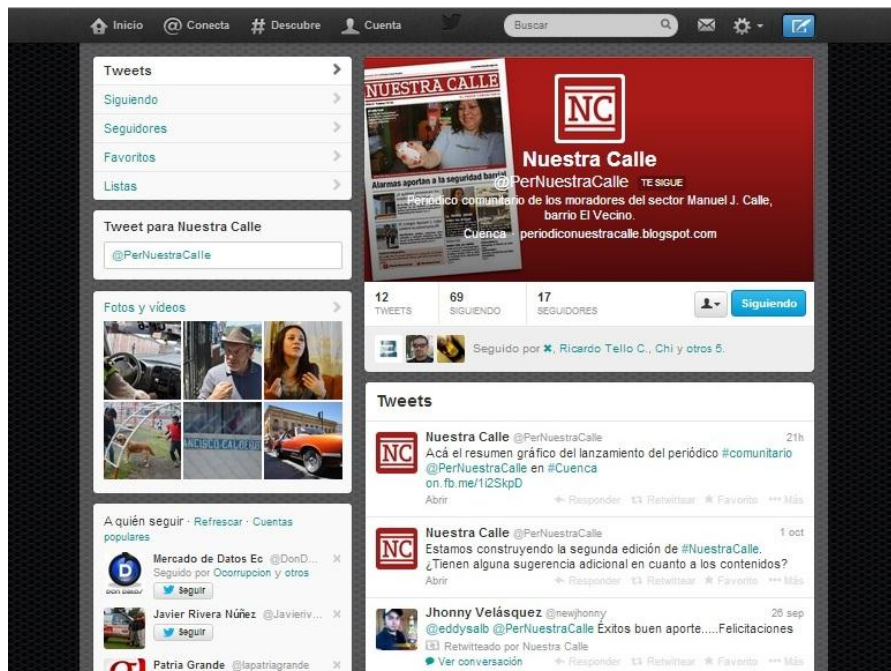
Inicio Conecta Descubre Cuenta Buscar

Tweets
Siguiendo
Seguidores
Favoritos
Listas

Tweet para Nuestra Calle
@PerNuestraCalle

Fotos y vídeos

A quién seguir · Refrescar · Cuentas populares
Mercado de Datos Ec @DonD...
Seguido por Ocorrupcion y otros
Seguir
Javier Rivera Núñez @Javieriv...
Seguir
Patria Grande @lapatriagrande

NUESTRA CALLE
Alarmas aportan a la seguridad barrial

NC
Nuestra Calle
@PerNuestraCalle TE SIGUE
Periódico comunitario de los moradores del sector Manuel J. Calle, barrio El Vecino.
Cuenca · periodiconuestracalle.blogspot.com

12 TWEETS
69 SIGUIENDO
17 SEGUIDORES
Siguiendo

Seguido por ✖, Ricardo Tello C., Chi y otros 5.

Tweets

Nuestra Calle @PerNuestraCalle 21h
Acá el resumen gráfico del lanzamiento del periódico #comunitario @PerNuestraCalle en #Cuenca on.fb.me/1i2SkpD
Abrir · Responder · Retwittear · Favorito · Más

Nuestra Calle @PerNuestraCalle 1 oct
Estamos construyendo la segunda edición de #NuestraCalle. ¿Tienen alguna sugerencia adicional en cuanto a los contenidos?
Abrir · Responder · Retwittear · Favorito · Más

Jhonny Velásquez @newjhonny 26 sep
@eddysalb @PerNuestraCalle Éxitos buen aporte.....Felicitaciones
Retwitteado por Nuestra Calle
Ver conversación · Responder · Retwittear · Favorito · Más